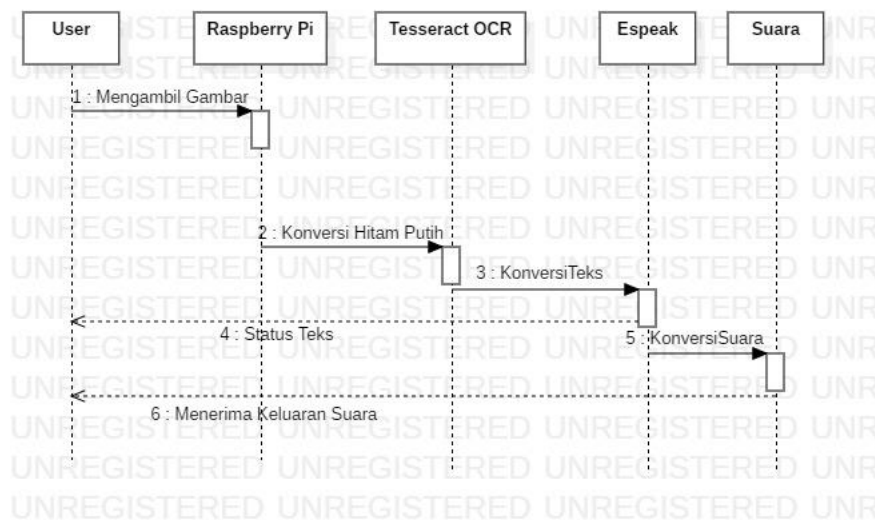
User

Raspberry Pi

Tesseract OCR

Espeak

Suara

1 : Mengambil Gambar

2 : Konversi Hitam Putih

3 : KonversiTeks

4 : Status Teks

5 : KonversiSuara

6 : Menerima Keluaran Suara

UNREGISTERED UNREGISTERED UNREGISTERED UNR